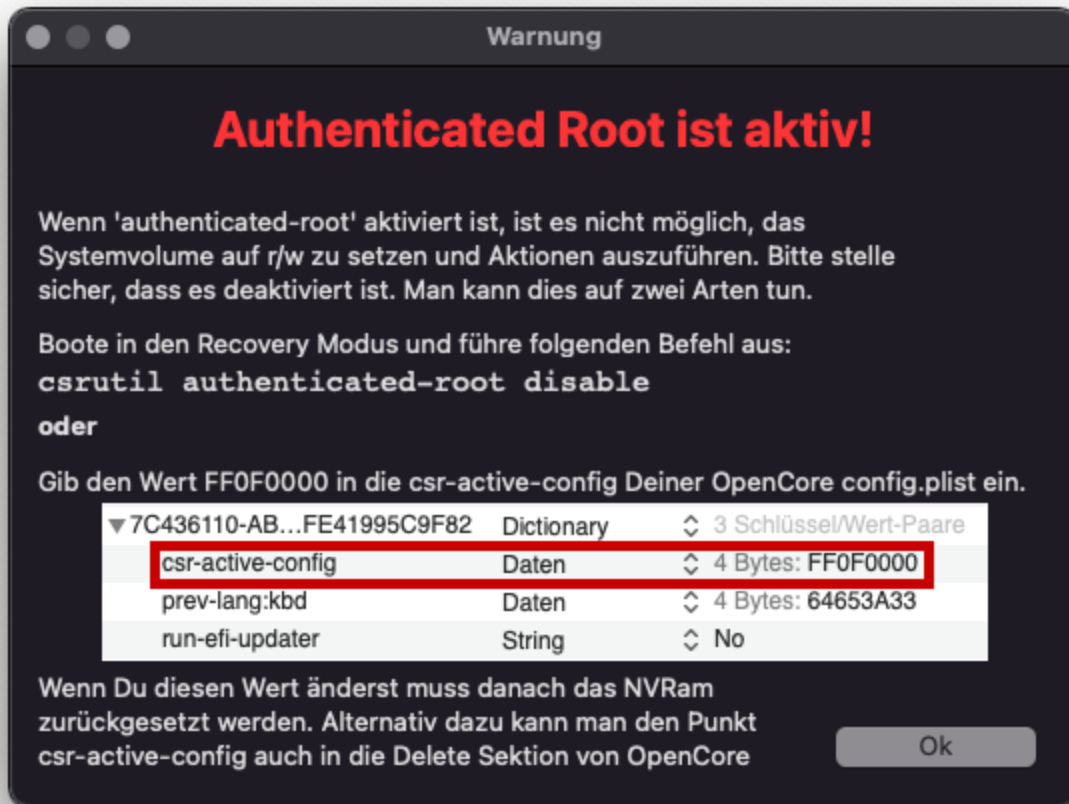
Warnung

Authenticated Root ist aktiv!

Wenn 'authenticated-root' aktiviert ist, ist es nicht möglich, das Systemvolume auf r/w zu setzen und Aktionen auszuführen. Bitte stelle sicher, dass es deaktiviert ist. Man kann dies auf zwei Arten tun.

Boote in den Recovery Modus und führe folgenden Befehl aus:
csrutil authenticated-root disable
oder

Gib den Wert FF0F0000 in die csr-active-config Deiner OpenCore config.plist ein.

| ▼7C436110-AB…FE41995C9F82 | Dictionary | 3 Schlüssel/Wert-Paare |
|---|---|---|
| csr-active-config | Daten | 4 Bytes: FF0F0000 |
| prev-lang:kbd | Daten | 4 Bytes: 64653A33 |
| run-efi-updater | String | No |

Wenn Du diesen Wert änderst muss danach das NVRam zurückgesetzt werden. Alternativ dazu kann man den Punkt csr-active-config auch in die Delete Sektion von OpenCore

Ok